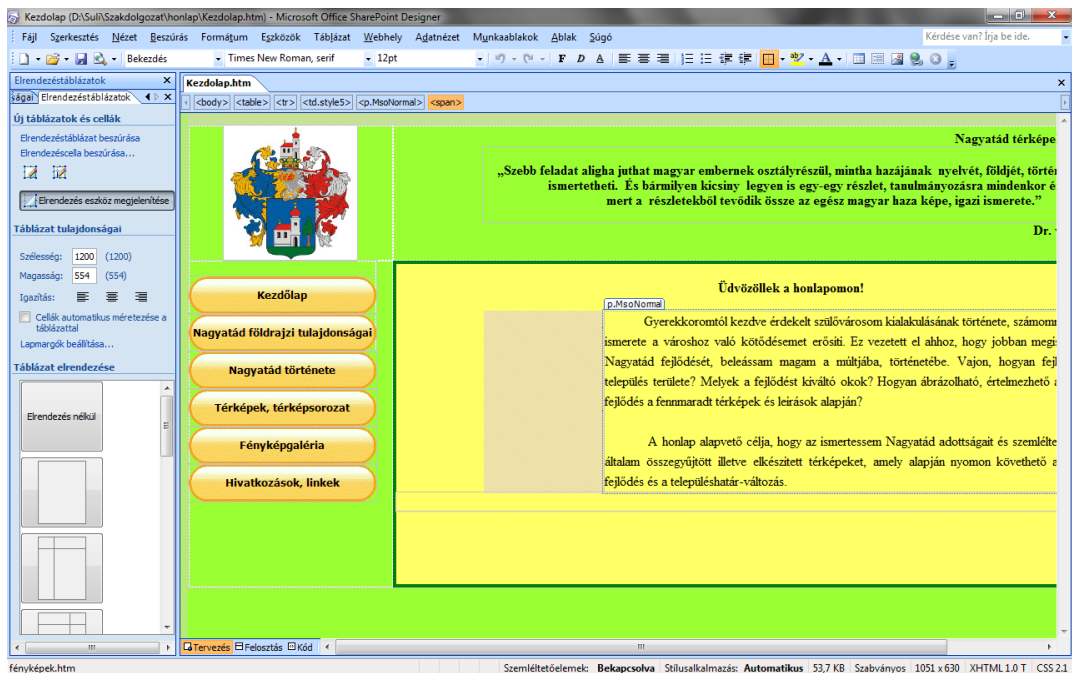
Kezdolap (D:\Suli\Szakdolgozat\honlap\Kezdolap.htm) - Microsoft Office SharePoint Designer

Fájl Szerkesztés Nézet Beszúrás Formátum Eszközök Táblázat Webhely Adatnézet Munkaablakok Ablak Súgó

Kérdése van? Írja be ide.

Bekezdés | Times New Roman, serif | 12pt

Elrendezéstáblázatok

ágai | Elrendezéstáblázatok

Új táblázatok és cellák

Elrendezéstáblázat beszúrása

Elrendezéscella beszúrása...

Elrendezés eszköz megjelenítése

Táblázat tulajdonságai

Szélesség: 1200 (1200)

Magasság: 554 (554)

Igazítás:

Cellák automatikus méretezése a táblázattal

Lapmargók beállítása...

Táblázat elrendezése

Elrendezés nélkül

Kezdolap.htm

<body> <table> <tr> <td.style5> <p.MsoNormal> <span>

Nagyatád térképe

„Szebb feladat aligha juthat magyar embernek osztályrészül, mintha hazájának nyelvét, földjét, törté ismertetheti. És bármilyen kicsiny legyen is egy-egy részlet, tanulmányozásra mindenkor é mert a részletekből tevődik össze az egész magyar haza képe, igazi ismerete.”

Dr. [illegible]

Kezdőlap

Nagyatád földrajzi tulajdonságai

Nagyatád története

Térképek, térképsorozat

Fényképgaléria

Hivatkozások, linkek

Üdvözöllek a honlapomon!

p.MsoNormal

Gyerekkoromtól kezdve érdekelt szülővárosom kialakulásának története, számomr ismerete a városhoz való kötődésemet erősíti. Ez vezetett el ahhoz, hogy jobban megis Nagyatád fejlődését, beleássam magam a múltjába, történetébe. Vajon, hogyan fejl település területe? Melyek a fejlődést kiváltó okok? Hogyan ábrázolható, értelmezhető a fejlődés a fennmaradt térképek és leírások alapján?

A honlap alapvető célja, hogy az ismertessem Nagyatád adottságait és szemlélte általam összegyűjtött illetve elkészített térképeket, amely alapján nyomon követhető a fejlődés és a településhatár-változás.

Tervezés | Felosztás | Kód

fényképek.htm

Szemléltetőelemek: Bekapcsolva Stílusalkalmazás: Automatikus 53,7 KB Szabványos 1051 x 630 XHTML 1.0 T CSS 2.1